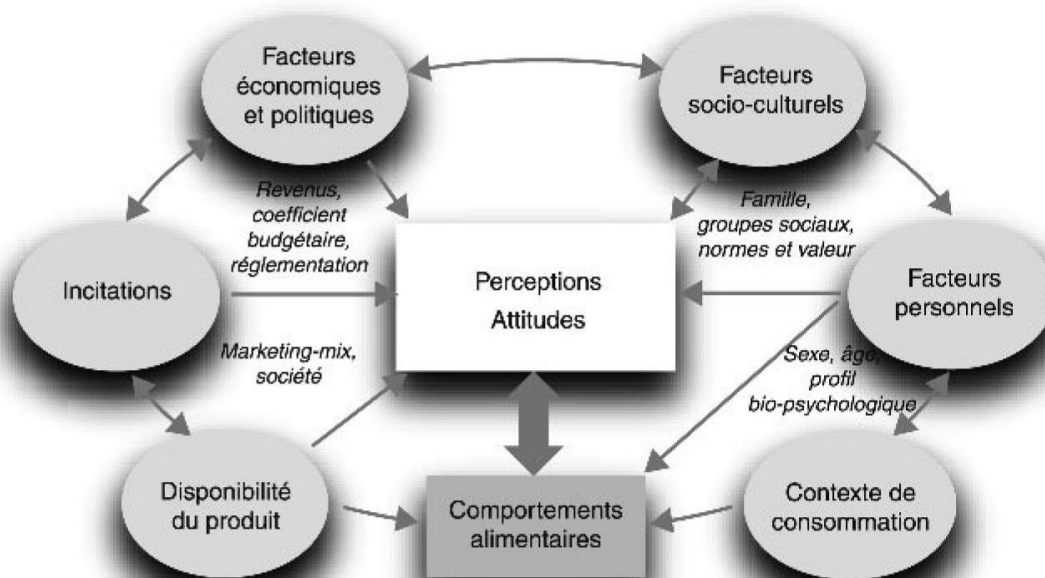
Facteurs économiques et politiques

Facteurs socio-culturels

Revenus, coefficient budgétaire, réglementation

Famille, groupes sociaux, normes et valeur

Incitations

Perceptions Attitudes

Facteurs personnels

Marketing-mix, société

Sexe, âge, profil bio-psychologique

Disponibilité du produit

Comportements alimentaires

Contexte de consommation